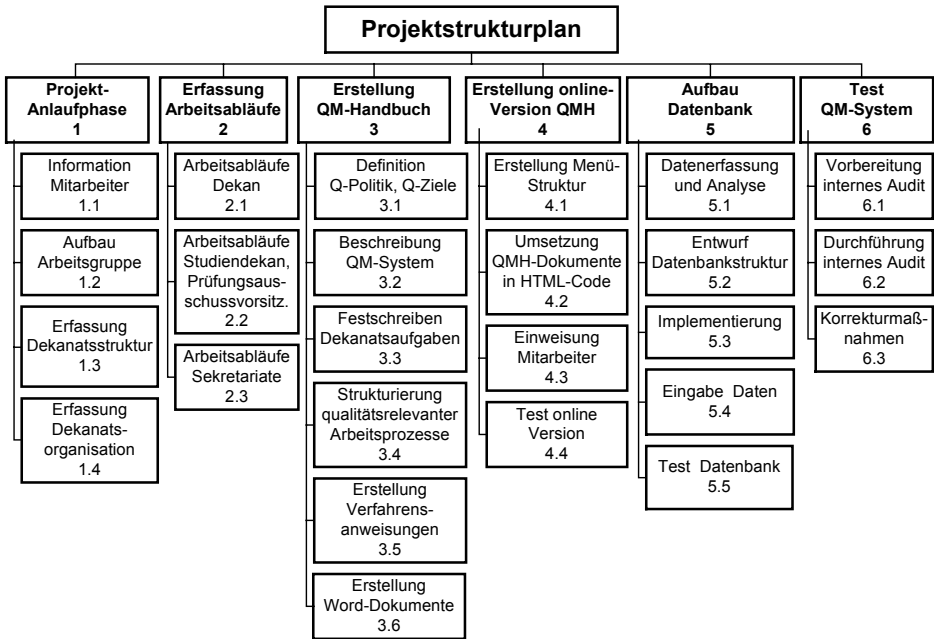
Projektstrukturplan

Projekt-Anlaufphase
1

Information Mitarbeiter
1.1

Aufbau Arbeitsgruppe
1.2

Erfassung Dekanatsstruktur
1.3

Erfassung Dekanatsorganisation
1.4

Erfassung Arbeitsabläufe
2

Arbeitsabläufe Dekan
2.1

Arbeitsabläufe Studiendekan, Prüfungsausschussvorsitz.
2.2

Arbeitsabläufe Sekretariate
2.3

Erstellung QM-Handbuch
3

Definition Q-Politik, Q-Ziele
3.1

Beschreibung QM-System
3.2

Festschreiben Dekanatsaufgaben
3.3

Strukturierung qualitätsrelevanter Arbeitsprozesse
3.4

Erstellung Verfahrensanweisungen
3.5

Erstellung Word-Dokumente
3.6

Erstellung online-Version QMH
4

Erstellung Menü-Struktur
4.1

Umsetzung QMH-Dokumente in HTML-Code
4.2

Einweisung Mitarbeiter
4.3

Test online Version
4.4

Aufbau Datenbank
5

Datenerfassung und Analyse
5.1

Entwurf Datenbankstruktur
5.2

Implementierung
5.3

Eingabe Daten
5.4

Test Datenbank
5.5

Test QM-System
6

Vorbereitung internes Audit
6.1

Durchführung internes Audit
6.2

Korrekturmaßnahmen
6.3